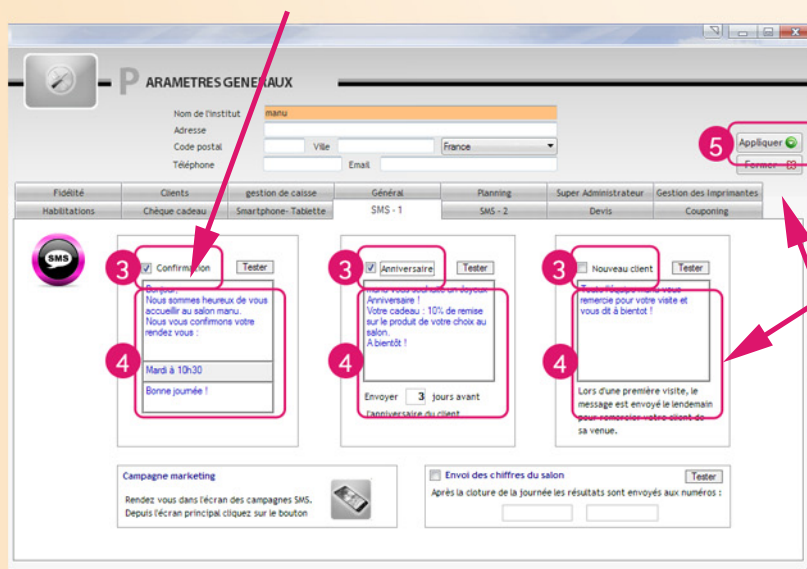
PARAMETRES GENERAUX

Nom de l'institut manu
Adresse
Code postal Ville France
Téléphone Email

5 Appliquer
Fermer

| Fidélité | Clients | gestion de caisse | Général | Planning | Super Administrateur | Gestion des Imprimantes |
|---|---|---|---|---|---|---|
| Habilitations | Chèque cadeau | Smartphone- Tablette | SMS - 1 | SMS - 2 | Devis | Couponing |

SMS

3 Confirmation Tester
4 Bonjour,
Nous sommes heureux de vous accueillir au salon manu.
Nous vous confirmons votre rendez vous :
Mardi à 10h30
Bonne journée !

3 Anniversaire Tester
4 manu vous souhaite un Joyeux Anniversaire !
Votre cadeau : 10% de remise sur le produit de votre choix au salon.
A bientôt !
Envoyer 3 jours avant l'anniversaire du client

3 Nouveau client Tester
4 Toute l'équipe manu vous remercie pour votre visite et vous dit à bientot !
Lors d'une première visite, le message est envoyé le lendemain pour remercier votre client de sa venue.

Campagne marketing
Rendez vous dans l'écran des campagnes SMS.
Depuis l'écran principal cliquez sur le bouton

Envoi des chiffres du salon Tester
Après la cloture de la journée les résultats sont envoyés aux numéros :